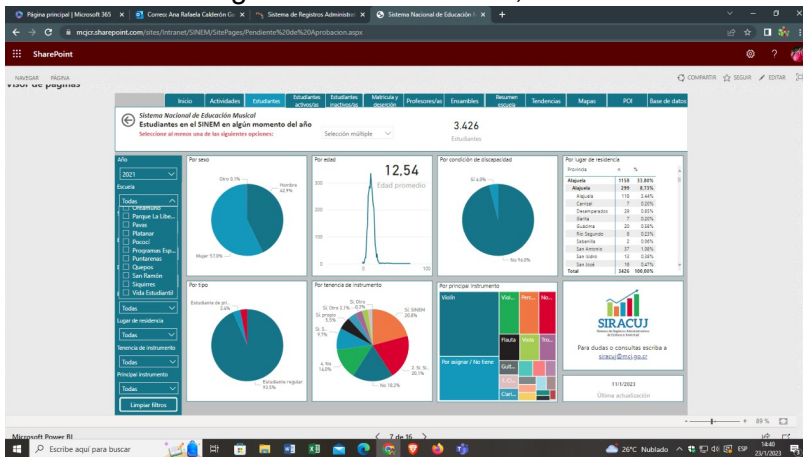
Página principal | Microsoft 365 | Correo Ana Rafaela Calderón | Sistema de Registros Administr | Sistema Nacional de Educación | +

mcjcr.sharepoint.com/sites/Intranet/SINEM/SitePages/Pendiente%20de%20Aprobacion.aspx

SharePoint

NAVEGAR PÁGINA
COMPARTIR SEGUIR EDITAR

Inicio | Actividades | Estudiantes | Estudiantes activos/as | Estudiantes inactivos/as | Matrícula y deserción | Profesores/as | Ensambles | Resumen escuela | Tendencias | Mapas | POI | Base de datos

Sistema Nacional de Educación Musical
Estudiantes en el SINEM en algún momento del año
Seleccione al menos una de las siguientes opciones:
Selección múltiple

3.426
Estudiantes

Año
2021
Escuela
Todas
Cedarmano
Parque La Libe...
Pavas
Platanar
Pococí
Programas Esp...
Puntarenas
Quepos
San Ramón
Siquirres
Vida Estudiantil
Todas
Lugar de residencia
Todas
Tenencia de instrumento
Todas
Principal instrumento
Todas
Limpiar filtros

Por sexo
Otro 0.1%
Hombre 42.9%
Mujer 57.0%

Por edad
12,54
Edad promedio
300
200
100
0
100

Por condición de discapacidad
Sí 4.0%
No 96.0%

Por lugar de residencia
| Provincia | n | % |
|---|---|---|
| Alajuela | 1158 | 33.80% |
| Alajuela | 299 | 8.73% |
| Atenas | 110 | 3.44% |
| Central | 7 | 0.20% |
| Desamparados | 28 | 0.82% |
| Garita | 7 | 0.20% |
| Guácima | 20 | 0.58% |
| Río Segundo | 8 | 0.23% |
| Sabanilla | 2 | 0.06% |
| San Antonio | 37 | 1.08% |
| San Isidro | 10 | 0.29% |
| San José | 16 | 0.47% |
| Total | 3426 | 100.00% |

Por tipo
Estudiante de pri... 2.4%
Estudiante regular 93.5%

Por tenencia de instrumento
Sí. Otro
Sí. Otra 2.1% 0.7%
Sí. propio 5.5%
Sí. S... 9.7%
Sí. SINEM 20.6%
6. No 14.0%
2. N. Si... 20.1%
No 18.2%

Por principal instrumento
Violín
Viol...
Perc...
No...
Flauta
Viola
Tro...
Por asignar / No tiene
Guit...
I. Co...
Clari...

SIRACUJ
Para dudas o consultas escriba a siracuj@mcj.go.cr

11/1/2023
Última actualización

Microsoft Power BI
< 7 de 16 >
89 %

Escribe aquí para buscar
26°C Nublado ESP 14:40 23/1/2023